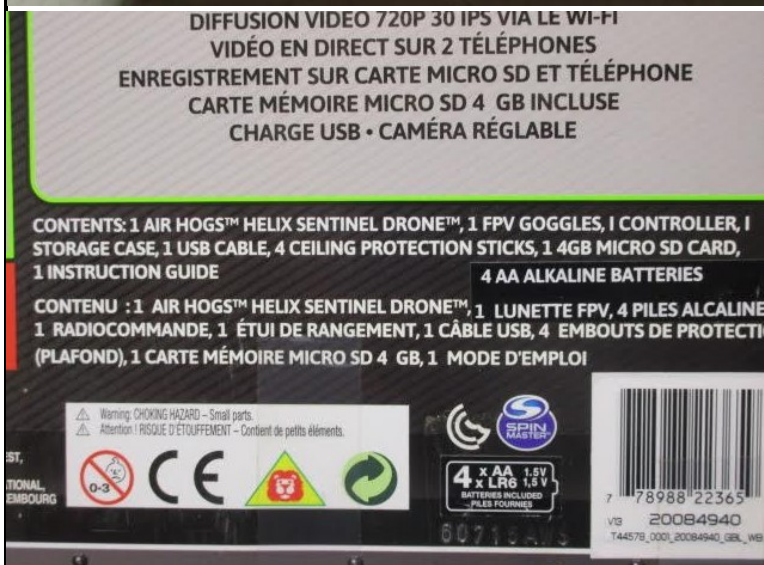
DIFFUSION VIDEO 720P 30 IPS VIA LE WI-FI
VIDÉO EN DIRECT SUR 2 TÉLÉPHONES
ENREGISTREMENT SUR CARTE MICRO SD ET TÉLÉPHONE
CARTE MÉMOIRE MICRO SD 4 GB INCLUSE
CHARGE USB • CAMÉRA RÉGLABLE

CONTENTS: 1 AIR HOGS™ HELIX SENTINEL DRONE™, 1 FPV GOGGLES, I CONTROLLER, I STORAGE CASE, 1 USB CABLE, 4 CEILING PROTECTION STICKS, 1 4GB MICRO SD CARD, 1 INSTRUCTION GUIDE

4 AA ALKALINE BATTERIES

CONTENU : 1 AIR HOGS™ HELIX SENTINEL DRONE™, 1 LUNETTE FPV, 4 PILES ALCALINE 1 RADIOCOMMANDE, 1 ÉTUI DE RANGEMENT, 1 CÂBLE USB, 4 EMBOUTS DE PROTECTI (PLAFOND), 1 CARTE MÉMOIRE MICRO SD 4 GB, 1 MODE D'EMPLOI

Warning: CHOKING HAZARD – Small parts.
Attention ! RISQUE D'ÉTOUFFEMENT – Contient de petits éléments.

0-3

CE

SPIN MASTER

4 x AA 1.5V
x LR6 1.5V
BATTERIES INCLUDED
PILES FOURNIES

EST,
TIONAL
EMBOURG

60715A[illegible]

7 78988 22365
V3 20084940
T44578_0001_20084940_GBL_WB